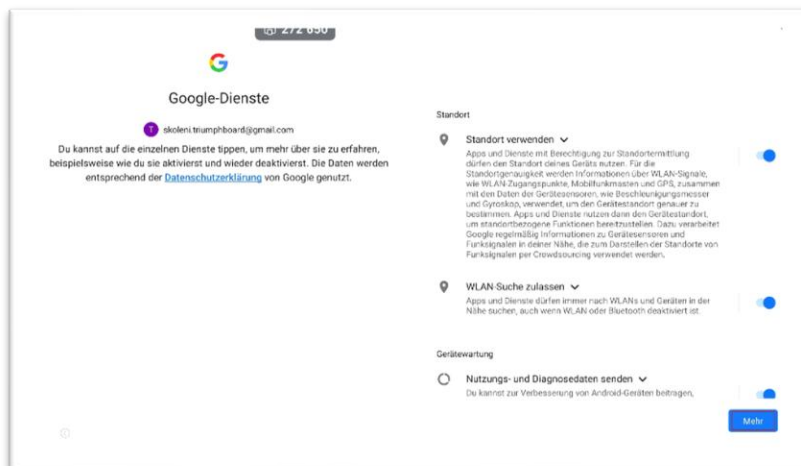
272 650

G

Google-Dienste

T skoleni.triumphboard@gmail.com

Du kannst auf die einzelnen Dienste tippen, um mehr über sie zu erfahren, beispielsweise wie du sie aktivierst und wieder deaktivierst. Die Daten werden entsprechend der Datenschutzerklärung von Google genutzt.

Standort

Standort verwenden

Apps und Dienste mit Berechtigung zur Standortermittlung dürfen den Standort deines Geräts nutzen. Für die Standortgenauigkeit werden Informationen über WLAN-Signale, wie WLAN-Zugangspunkte, Mobilfunkmasten und GPS, zusammen mit den Daten der Gerätesensoren, wie Beschleunigungsmesser und Gyroskop, verwendet, um den Gerätestandort genauer zu bestimmen. Apps und Dienste nutzen dann den Gerätestandort, um standortbezogene Funktionen bereitzustellen. Dazu verarbeitet Google regelmäßig Informationen zu Gerätesensoren und Funksignalen in deiner Nähe, die zum Darstellen der Standorte von Funksignalen per Crowdsourcing verwendet werden.

WLAN-Suche zulassen

Apps und Dienste dürfen immer nach WLANs und Geräten in der Nähe suchen, auch wenn WLAN oder Bluetooth deaktiviert ist.

Gerätewartung

Nutzungs- und Diagnosedaten senden

Du kannst zur Verbesserung von Android-Geräten beitragen,

Mehr